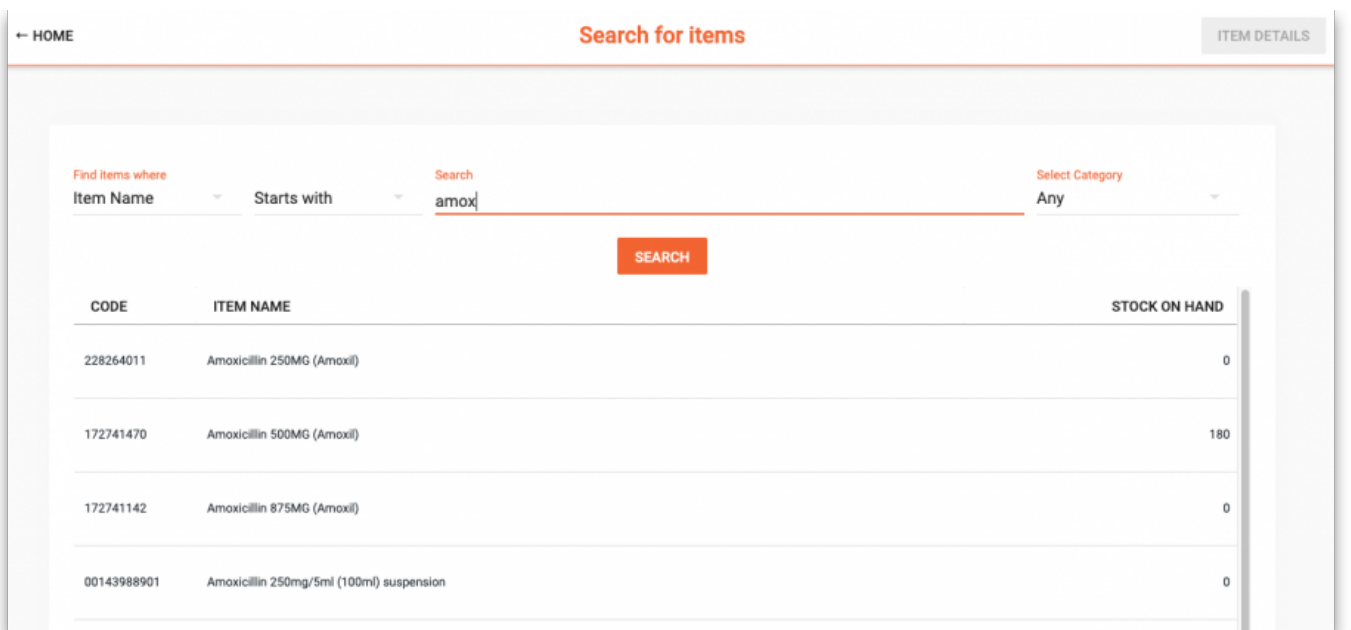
← HOME

Search for items

ITEM DETAILS

Find items where
Item Name

Starts with

Search
amox

Select Category
Any

SEARCH

| CODE | ITEM NAME | STOCK ON HAND |
|---|---|---|
| 228264011 | Amoxicillin 250MG (Amoxil) | 0 |
| 172741470 | Amoxicillin 500MG (Amoxil) | 180 |
| 172741142 | Amoxicillin 875MG (Amoxil) | 0 |
| 00143988901 | Amoxicillin 250mg/5ml (100ml) suspension | 0 |